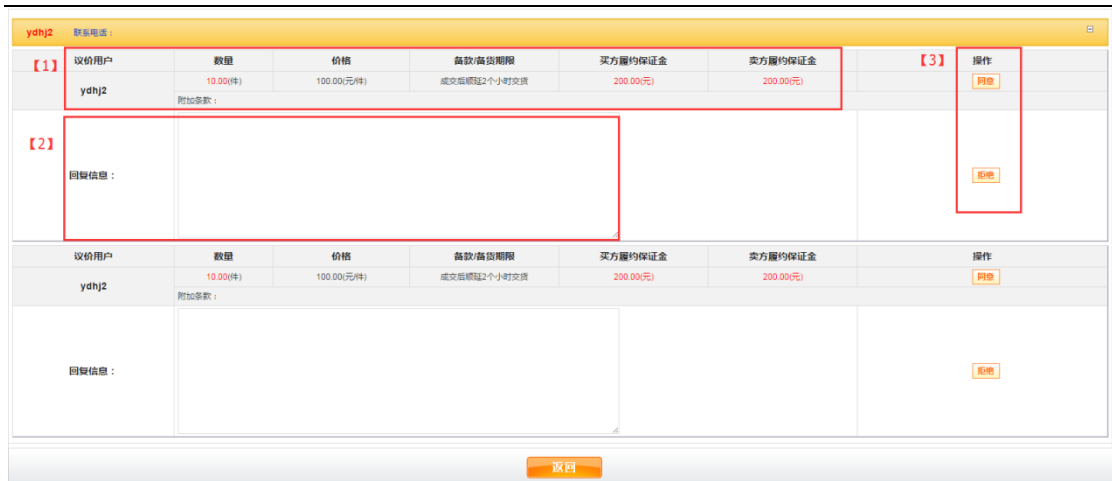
ydhj2 联系电话：

【1】

| 议价用户 | 数量 | 价格 | 备款/备货期限 | 买方履约保证金 | 卖方履约保证金 | 操作 |
|---|---|---|---|---|---|---|
| ydhj2 | 10.00(件) | 100.00(元/件) | 成交后顺延2个小时交货 | 200.00(元) | 200.00(元) | 同意 |
| | 附加条款： | | | | | |
| 回复信息： | | | | | | 拒绝 |

【3】

【2】

| 议价用户 | 数量 | 价格 | 备款/备货期限 | 买方履约保证金 | 卖方履约保证金 | 操作 |
|---|---|---|---|---|---|---|
| ydhj2 | 10.00(件) | 100.00(元/件) | 成交后顺延2个小时交货 | 200.00(元) | 200.00(元) | 同意 |
| | 附加条款： | | | | | |
| 回复信息： | | | | | | 拒绝 |

返回